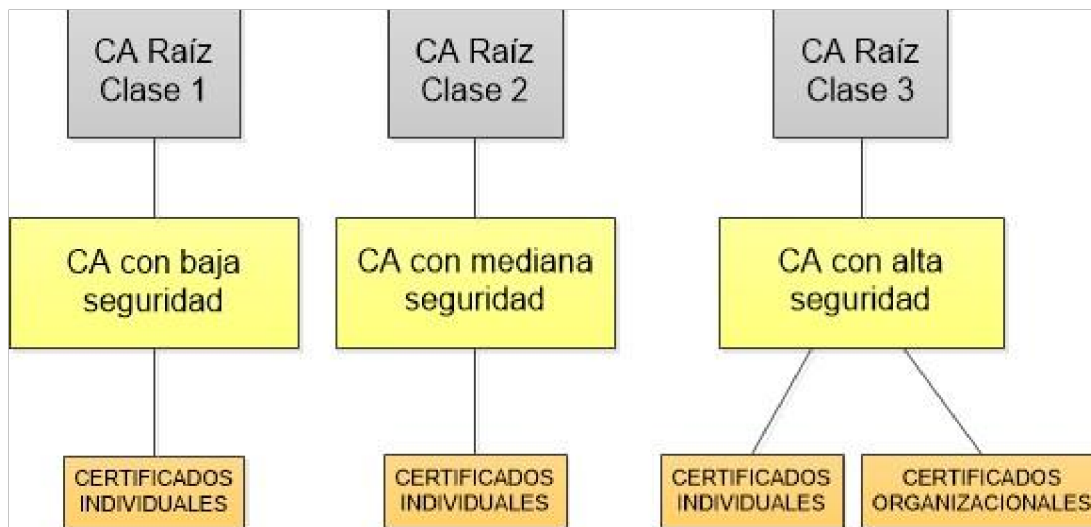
CA Raíz Clase 1

CA Raíz Clase 2

CA Raíz Clase 3

CA con baja seguridad

CA con mediana seguridad

CA con alta seguridad

CERTIFICADOS INDIVIDUALES

CERTIFICADOS INDIVIDUALES

CERTIFICADOS INDIVIDUALES

CERTIFICADOS ORGANIZACIONALES